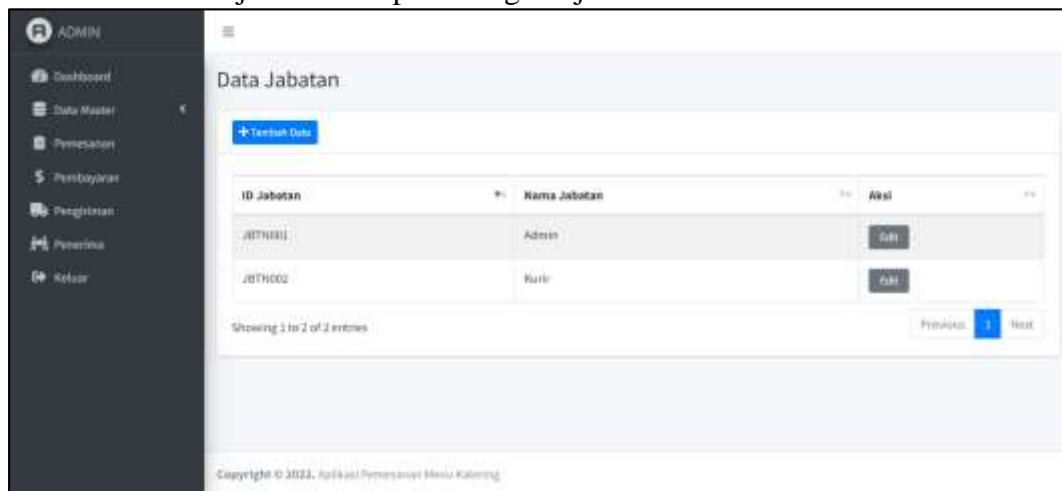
ADMIN

Dashboard
Data Master
Pemesanan
Pembayaran
Pengiriman
Penerima
Keluar

≡

Data Jabatan

+ Tambah Data

| ID Jabatan | Nama Jabatan | Aksi |
|---|---|---|
| JBTN001 | Admin | Edit |
| JBTN002 | Kurir | Edit |

Showing 1 to 2 of 2 entries

Previous 1 Next

Copyright © 2022. Aplikasi Pemesanan Menu Katering